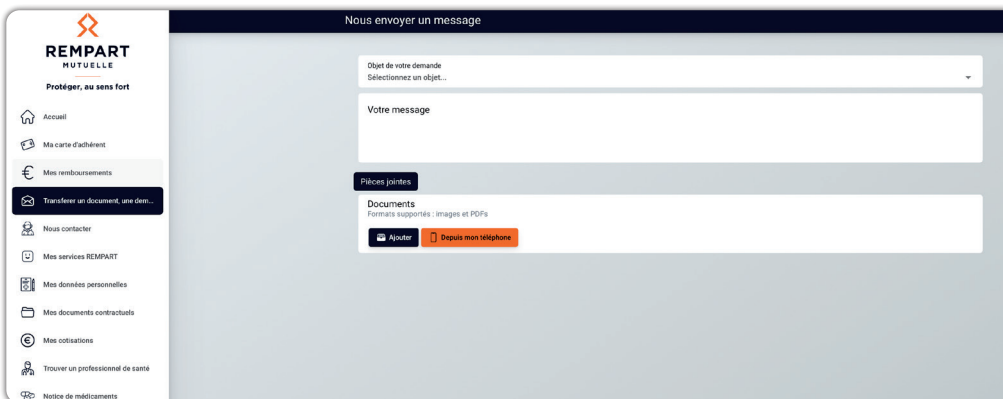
REMPART
MUTUELLE
Protéger, au sens fort

Accueil
Ma carte d'adhérent
Mes remboursements
Transferer un document, une dem...
Nous contacter
Mes services REMPART
Mes données personnelles
Mes documents contractuels
Mes cotisations
Trouver un professionnel de santé
Notice de médicaments

Nous envoyer un message

Objet de votre demande
Sélectionnez un objet...

Votre message

Pièces jointes

Documents
Formats supportés : images et PDFs

Ajouter
Depuis mon téléphone